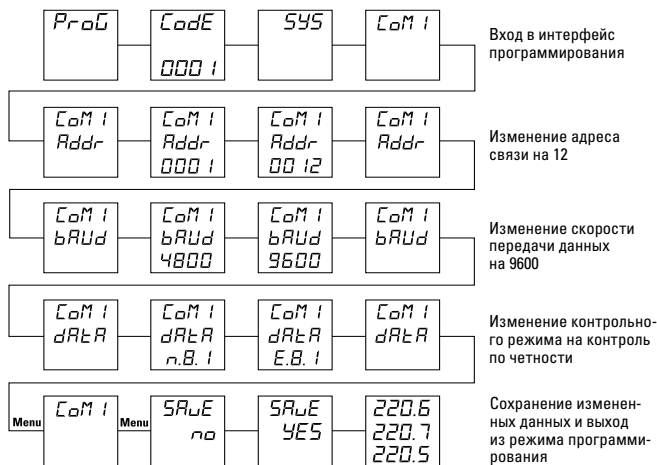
ProG
CodE 0001
SYS
CoM 1

Вход в интерфейс программирования

CoM 1 Addr
CoM 1 Addr 0001
CoM 1 Addr 0012
CoM 1 Addr

Изменение адреса связи на 12

CoM 1 bAUd
CoM 1 bAUd 4800
CoM 1 bAUd 9600
CoM 1 bAUd

Изменение скорости передачи данных на 9600

CoM 1 dAtA
CoM 1 dAtA n.8.1
CoM 1 dAtA E.8.1
CoM 1 dAtA

Изменение контрольного режима на контроль по четности

Menu
CoM 1
Menu
SAuE no
SAuE YES
220.6 220.7 220.5

Сохранение измененных данных и выход из режима программирования